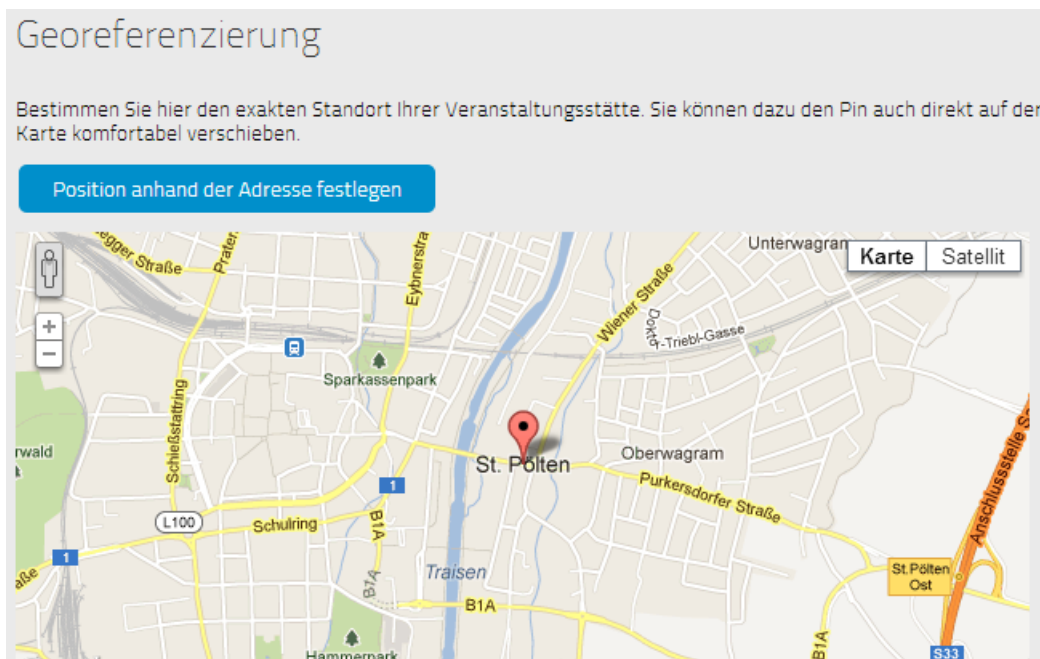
Georeferenzierung

Bestimmen Sie hier den exakten Standort Ihrer Veranstaltungsstätte. Sie können dazu den Pin auch direkt auf der Karte komfortabel verschieben.

Position anhand der Adresse festlegen

Karte
Satellit

+
−

egger Straße
Prater
Eybnerstra
Unterwagram
Wiener Straße
Doktor-Triebl-Gasse
Sparkassenpark
Schießstattring
rwald
St. Pölten
Oberwagram
Purkersdorfer Straße
1
L100
Schulring
B1A
1
aße
Traisen
B1A
St.Pölten Ost
Anschlussstelle S
B1A
S33
Hammerpark